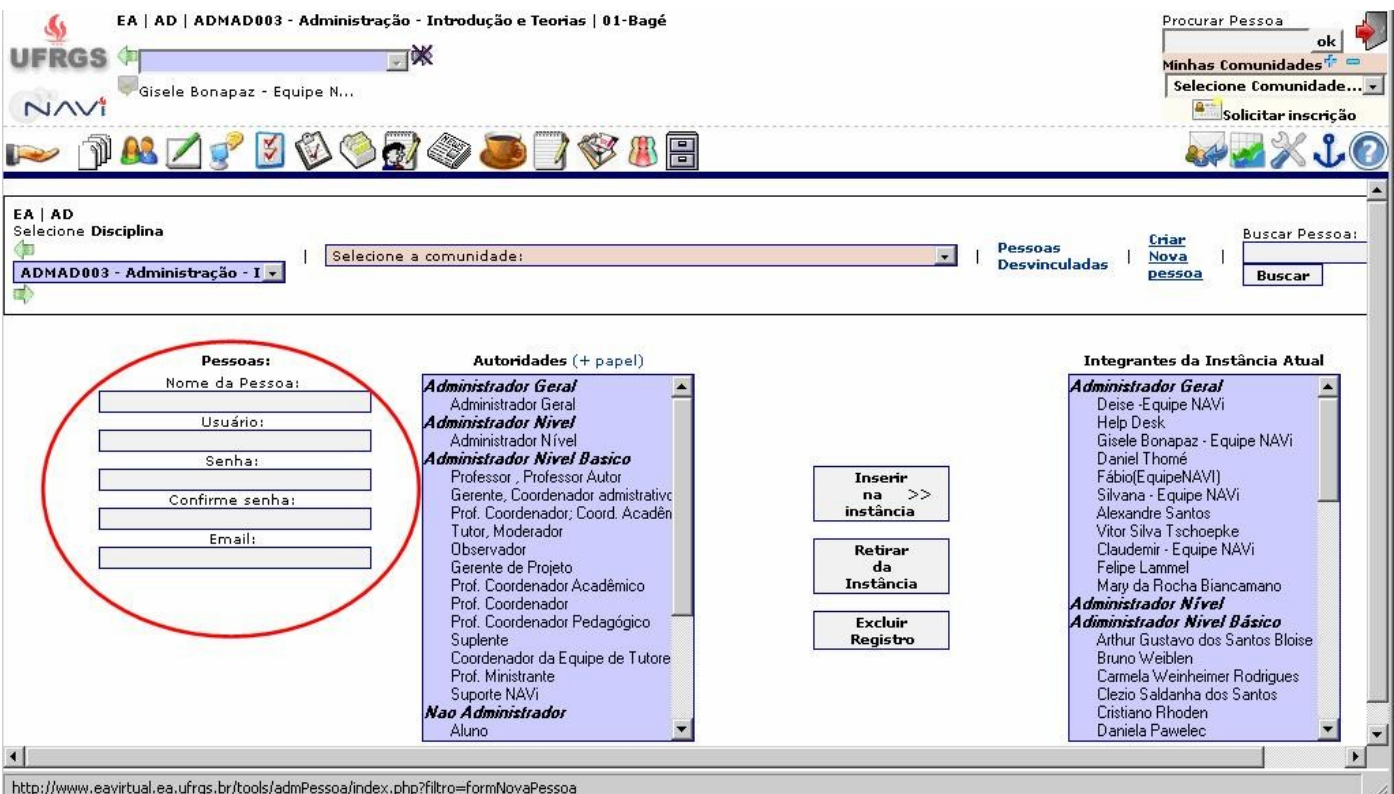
UFRGS

NAVi

EA | AD | ADMAD003 - Administração - Introdução e Teorias | 01-Bagé

Gisele Bonapaz - Equipe N...

Procurar Pessoa
ok
Minhas Comunidades
Selecione Comunidade...
Solicitar inscrição

EA | AD
Selecione Disciplina
ADMAD003 - Administração - I

Selecione a comunidade:

Pessoas Desvinculadas | Criar Nova pessoa | Buscar Pessoa:
Buscar

Pessoas:
Nome da Pessoa:
Usuário:
Senha:
Confirme senha:
Email:

Autoridades (+ papel)
Administrador Geral
Administrador Geral
Administrador Nivel
Administrador Nível
Administrador Nivel Basico
Professor , Professor Autor
Gerente, Coordenador admistrativo
Prof. Coordenador; Coord. Acadên
Tutor, Moderador
Observador
Gerente de Projeto
Prof. Coordenador Acadêmico
Prof. Coordenador
Prof. Coordenador Pedagógico
Suplente
Coordenador da Equipe de Tutore
Prof. Ministrante
Suporte NAVi
Nao Administrador
Aluno

Inserir na >> instância

Retirar da Instância

Excluir Registro

Integrantes da Instância Atual
Administrador Geral
Deise -Equipe NAVi
Help Desk
Gisele Bonapaz - Equipe NAVi
Daniel Thomé
Fábio(EquipeNAVI)
Silvana - Equipe NAVi
Alexandre Santos
Vitor Silva Tschoepke
Claudemir - Equipe NAVi
Felipe Lammel
Mary da Rocha Biancamano
Administrador Nível
Adiministrador Nivel Básico
Arthur Gustavo dos Santos Bloise
Bruno Weiblen
Carmela Weinheimer Rodrigues
Clezio Saldanha dos Santos
Cristiano Rhoden
Daniela Pawelec

http://www.eavirtual.ea.ufrgs.br/tools/admPessoa/index.php?filtro=formNovaPessoa